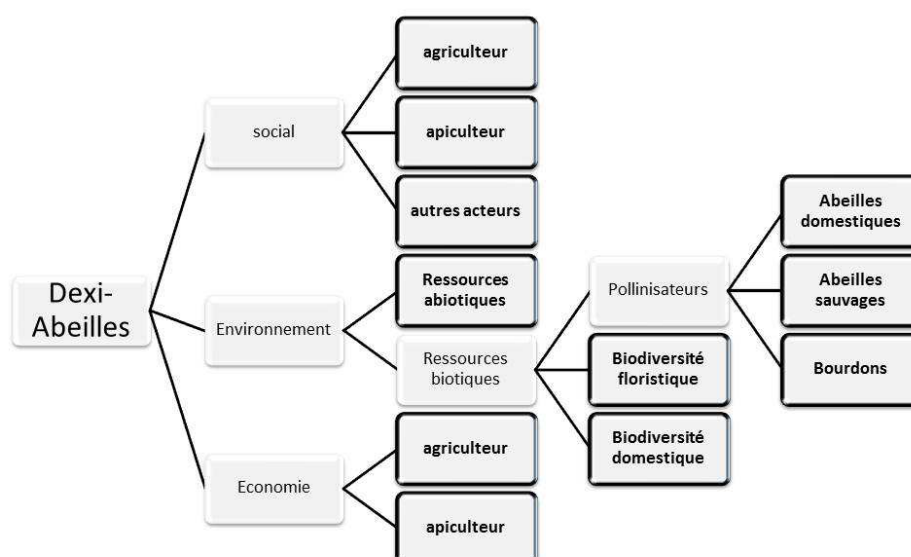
Dexi-Abeilles

social

agriculteur

apiculteur

autres acteurs

Environnement

Ressources abiotiques

Ressources biotiques

Pollinisateurs

Abeilles domestiques

Abeilles sauvages

Bourdons

Biodiversité floristique

Biodiversité domestique

Economie

agriculteur

apiculteur